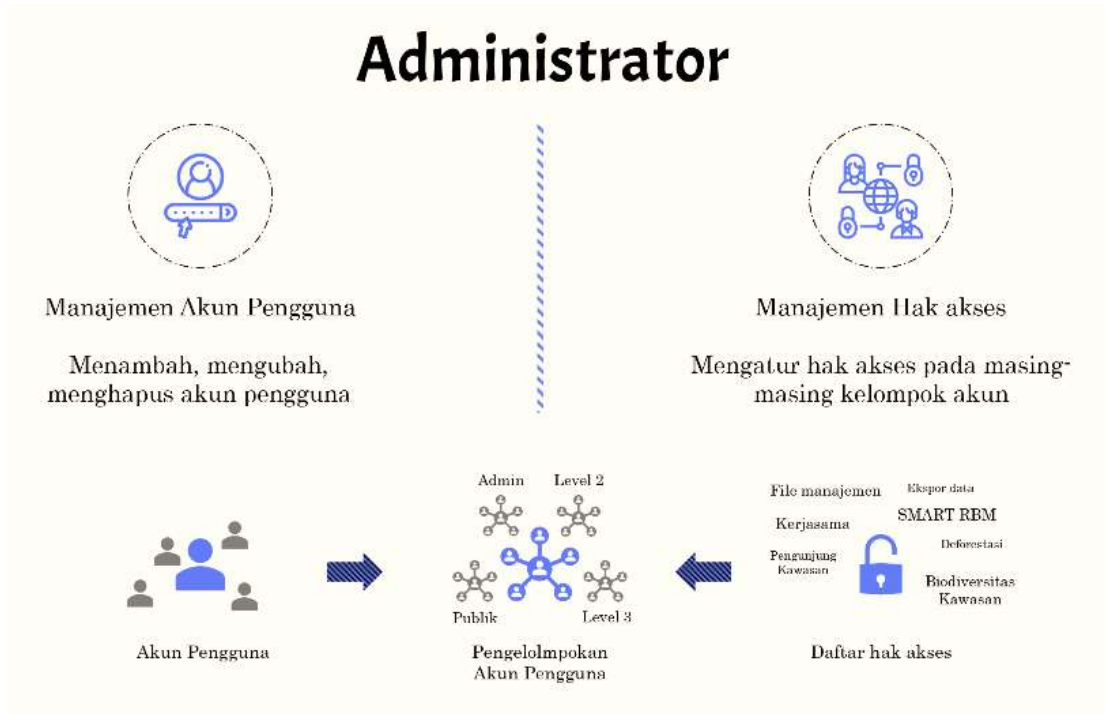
Administrator

Manajemen Akun Pengguna

Menambah, mengubah, menghapus akun pengguna

Manajemen Hak akses

Mengatur hak akses pada masing-masing kelompok akun

Admin

Level 2

Publik

Level 3

File manajemen

Ekspor data

Kerjasama

SMART RBM

Pengunjung Kawasan

Deforestasi

Biodiversitas Kawasan

Akun Pengguna

Pengelolmpokan Akun Pengguna

Daftar hak akses